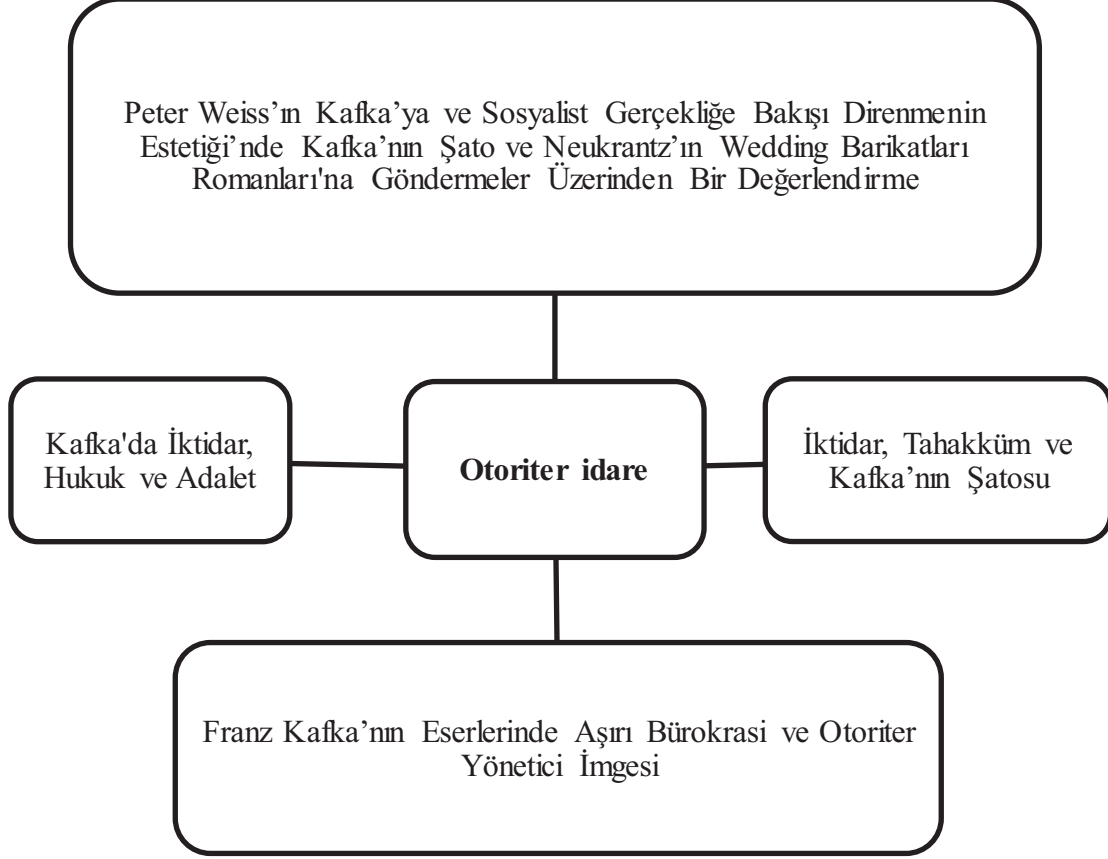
Peter Weiss'ın Kafka'ya ve Sosyalist Gerçekliğe Bakışı Direnmenin Estetiği'nde Kafka'nın Şato ve Neukrantz'ın Wedding Barikatları Romanları'na Göndermeler Üzerinden Bir Değerlendirme

Kafka'da İktidar, Hukuk ve Adalet

Otoriter idare

İktidar, Tahakküm ve Kafka'nın Şatosu

Franz Kafka'nın Eserlerinde Aşırı Bürokrasi ve Otoriter Yönetici İmgesi